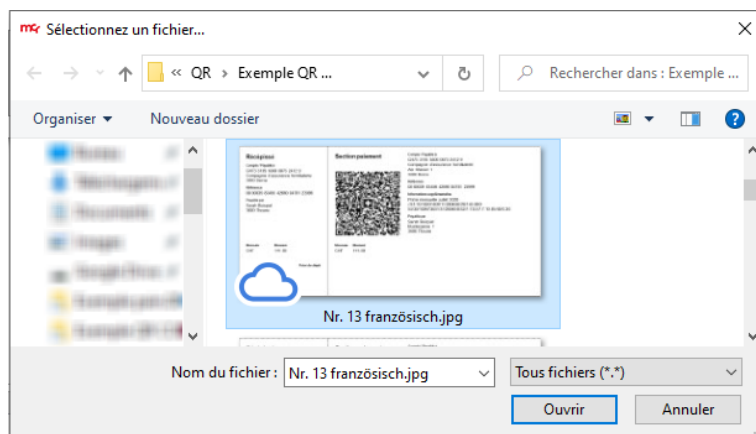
Sélectionnez un fichier...

« QR › Exemple QR ...

Rechercher dans : Exemple ...

Organiser ▾

Nouveau dossier

Récépissé

Section paiement

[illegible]

Nr. 13 französisch.jpg

Nom du fichier : Nr. 13 französisch.jpg

Tous fichiers (*.*)

Ouvrir

Annuler